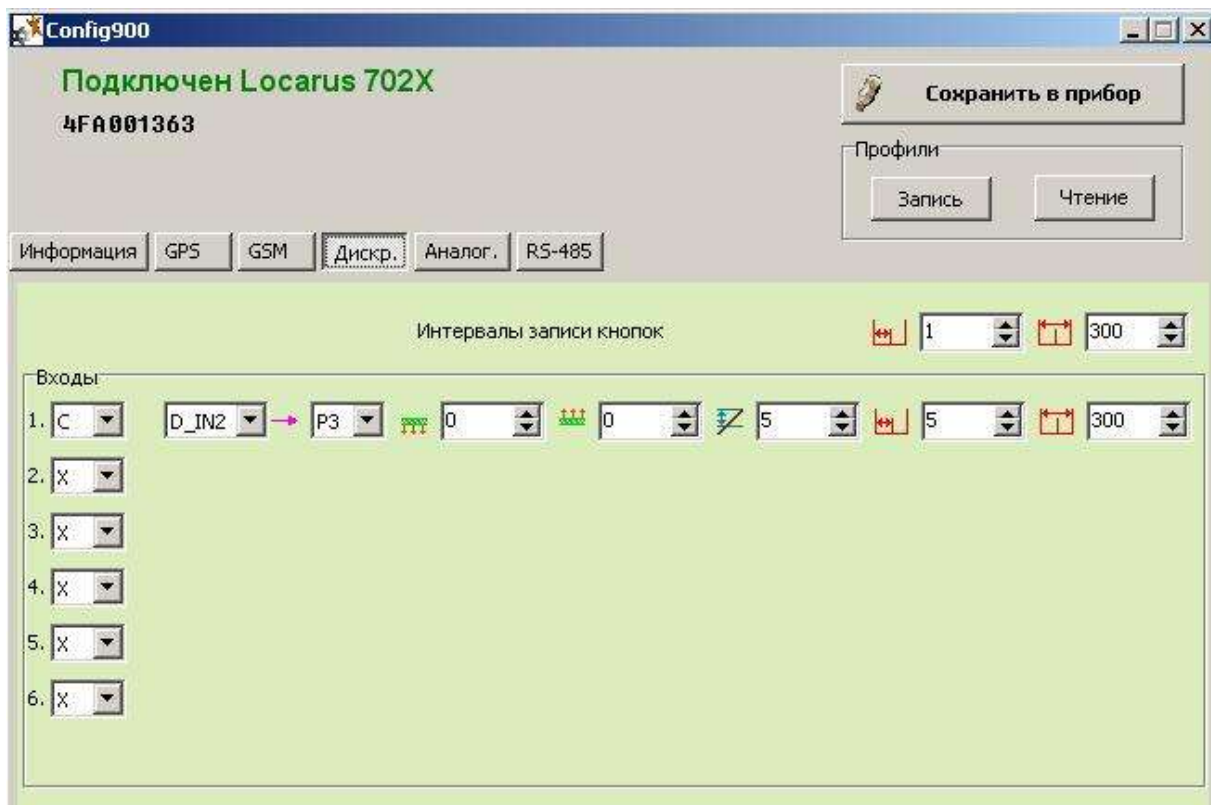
Config900

Подключен Locarus 702X
4FA001363

Сохранить в прибор

Профили
Запись
Чтение

Информация
GPS
GSM
Дискр.
Аналог.
RS-485

Интервалы записи кнопок
1
300

Входы
1. C
D_IN2
P3
0
0
5
5
300
2. X
3. X
4. X
5. X
6. X